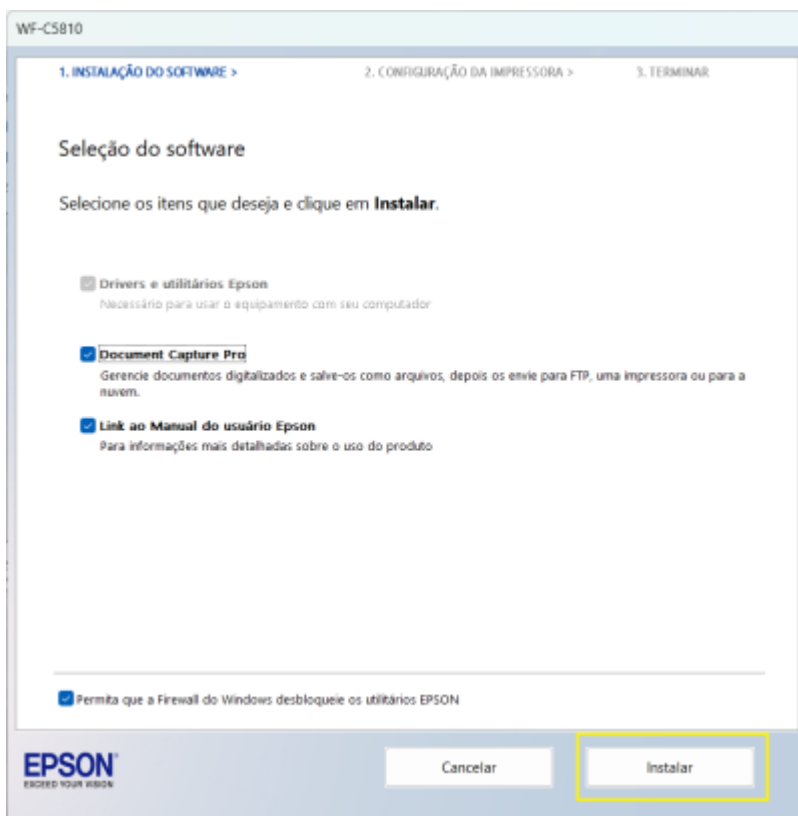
WF-C5810

1. INSTALAÇÃO DO SOFTWARE > 2. CONFIGURAÇÃO DA IMPRESSORA > 3. TERMINAR

Seleção do software

Selecione os itens que deseja e clique em **Instalar**.

Drivers e utilitários Epson
Necessário para usar o equipamento com seu computador

Document Capture Pro
Gerencie documentos digitalizados e salve-os como arquivos, depois os envie para FTP, uma impressora ou para a nuvem.

Link ao Manual do usuário Epson
Para informações mais detalhadas sobre o uso do produto

Permita que a Firewall do Windows desbloqueie os utilitários EPSON

EPSON
EXCEED YOUR VISION

Cancelar

Instalar